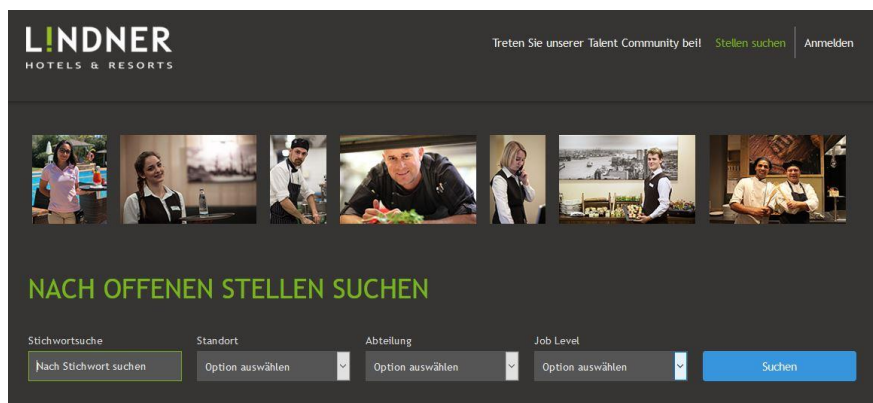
L!NDNER
HOTELS & RESORTS

Treten Sie unserer Talent Community bei! Stellen suchen Anmelden

NACH OFFENEN STELLEN SUCHEN

Stichwortsuche
Nach Stichwort suchen

Standort
Option auswählen

Abteilung
Option auswählen

Job Level
Option auswählen

Suchen